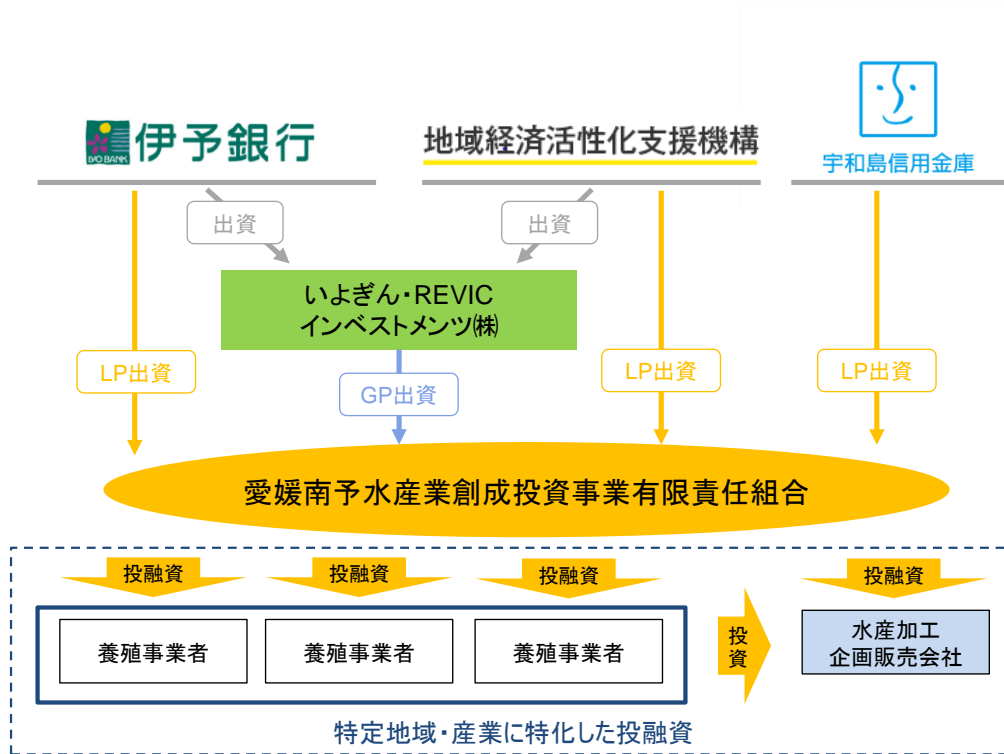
IYO BANK 伊予銀行

地域経済活性化支援機構

宇和島信用金庫

出資

出資

いよぎん・REVIC
インベストメンツ㈱

LP出資

GP出資

LP出資

LP出資

愛媛南予水産業創成投資事業有限責任組合

投融資

投融資

投融資

投融資

養殖事業者

養殖事業者

養殖事業者

投資

水産加工
企画販売会社

特定地域・産業に特化した投融資